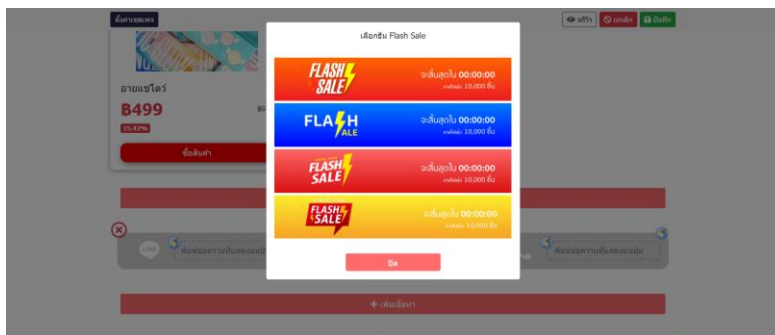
ตั้งค่าขอบเขต

อายแชโดว์

฿499

15.42%

ซื้อสินค้า

พรีวิว ยกเลิก บันทึก

เลือกธีม Flash Sale

FLASH SALE
จะสิ้นสุดใน 00:00:00
ขายไปแล้ว 10,000 ชิ้น

FLASH SALE
จะสิ้นสุดใน 00:00:00
ขายไปแล้ว 10,000 ชิ้น

FLASH SALE
จะสิ้นสุดใน 00:00:00
ขายไปแล้ว 10,000 ชิ้น

FLASH SALE
จะสิ้นสุดใน 00:00:00
ขายไปแล้ว 10,000 ชิ้น

ปิด

พิมพ์ข้อความที่แสดงบนปุ่ม

พิมพ์ข้อความที่แสดงบนปุ่ม

+ เพิ่มเนื้อหา